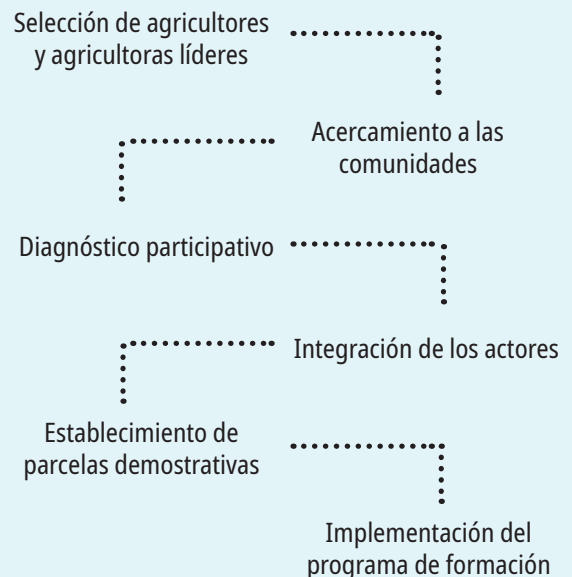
Selección de agricultores y agricultoras líderes

Acercamiento a las comunidades

Diagnóstico participativo

Integración de los actores

Establecimiento de parcelas demostrativas

Implementación del programa de formación